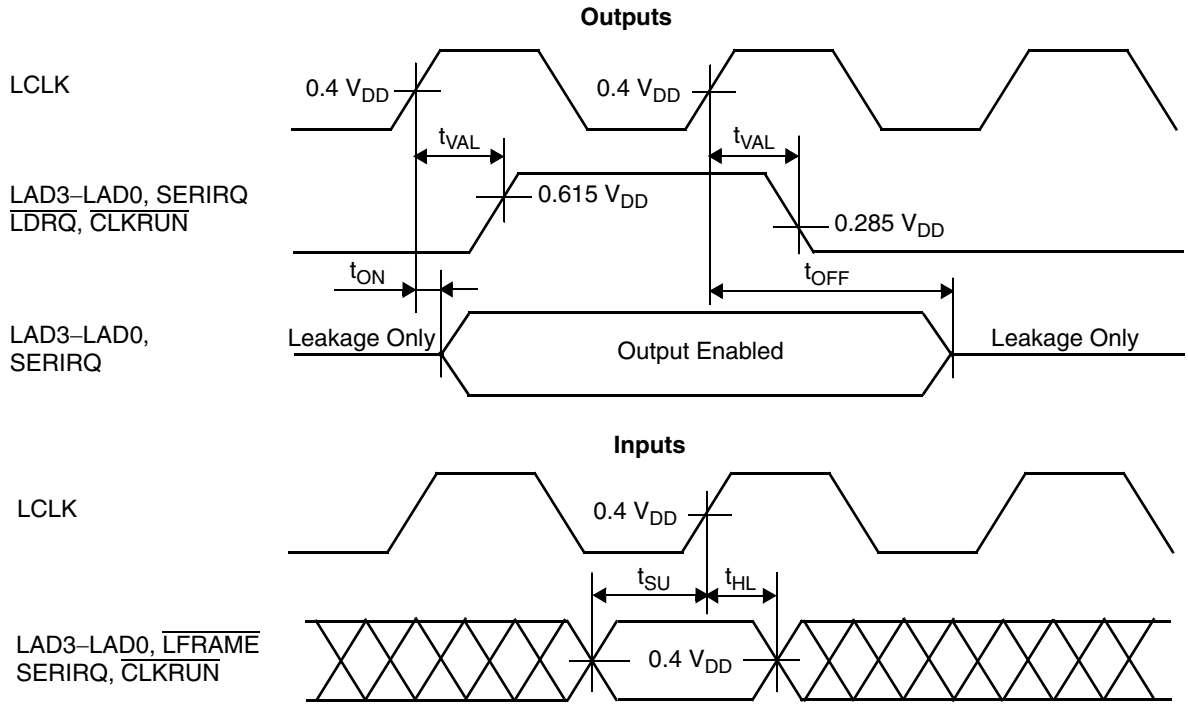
Outputs

LCLK

0.4 $V_{DD}$

0.4 $V_{DD}$

$t_{VAL}$

$t_{VAL}$

LAD3–LAD0, SERIRQ
$\overline{LDRQ}$, $\overline{CLKRUN}$

0.615 $V_{DD}$

0.285 $V_{DD}$

$t_{ON}$

$t_{OFF}$

LAD3–LAD0,
SERIRQ

Leakage Only

Output Enabled

Leakage Only

Inputs

LCLK

0.4 $V_{DD}$

$t_{SU}$

$t_{HL}$

LAD3–LAD0, $\overline{LFRAME}$
SERIRQ, $\overline{CLKRUN}$

0.4 $V_{DD}$